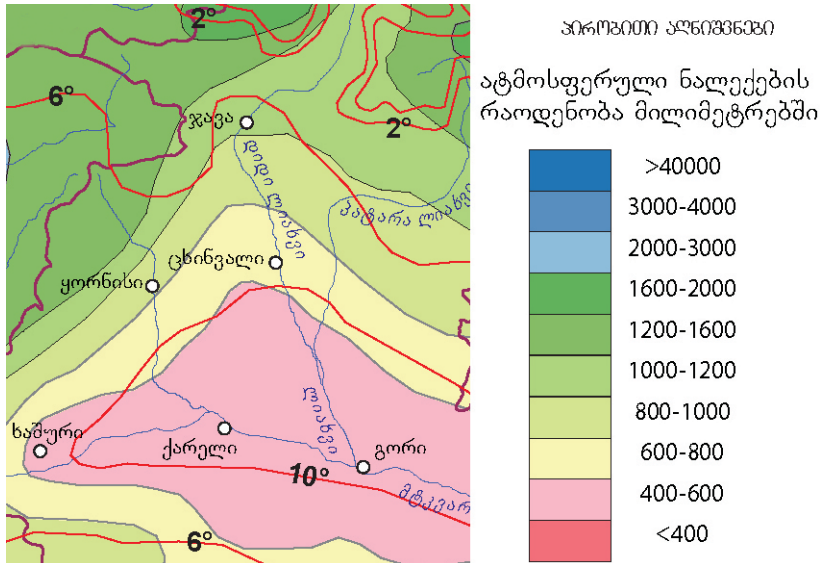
პიროგითი ალნიშვნები

ატმოსფერული ნალექების რაოდენობა მილიმეტრებში

>40000
3000-4000
2000-3000
1600-2000
1200-1600
1000-1200
800-1000
600-800
400-600
<400

2°
6°
ჯავა
2°
დიდი ლიახვი
პატარა ლიახვი
ცხინვალი
ყორნისი
ლიახვი
ხაშური
ქარელი
გორი
10°
მტკვარი
6°